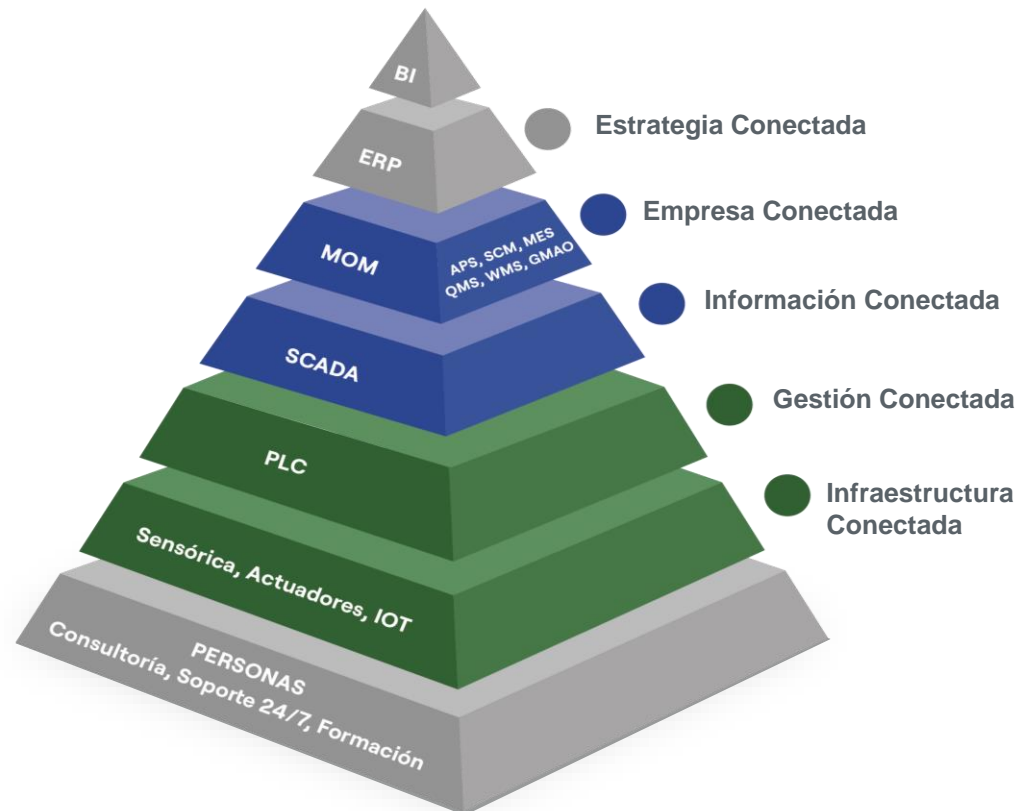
BI

ERP

MOM

APS, SCM, MES
QMS, WMS, GMAO

SCADA

PLC

Sensórica, Actuadores, IOT

PERSONAS
Consultoría, Soporte 24/7, Formación

Estrategia Conectada

Empresa Conectada

Información Conectada

Gestión Conectada

Infraestructura Conectada